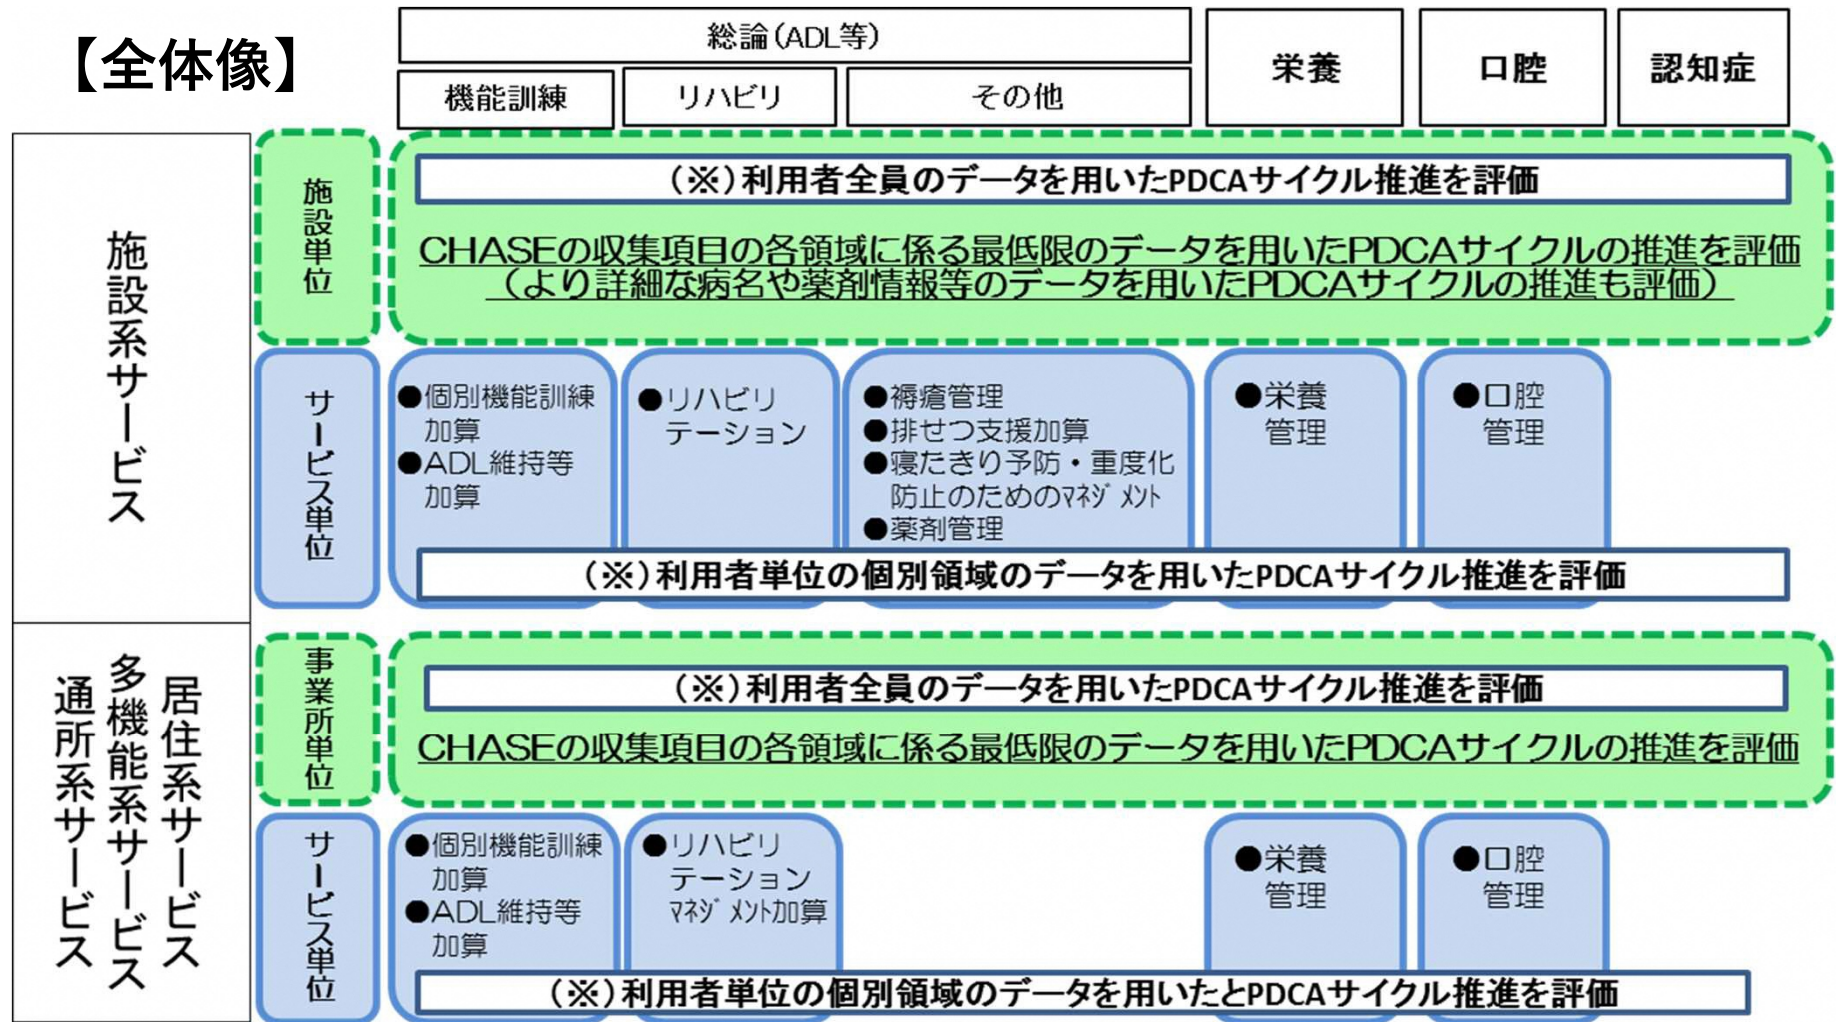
【全体像】

総論(ADL等)

機能訓練 | リハビリ | その他

栄養

口腔

認知症

施設系サービス

施設単位

(※)利用者全員のデータを用いたPDCAサイクル推進を評価

CHASEの収集項目の各領域に係る最低限のデータを用いたPDCAサイクルの推進を評価(より詳細な病名や薬剤情報等のデータを用いたPDCAサイクルの推進も評価)

サービス単位

●個別機能訓練加算
●ADL維持等加算

●リハビリテーション

●褥瘡管理
●排せつ支援加算
●寝たきり予防・重度化防止のためのﾏﾈｼﾞﾒﾝﾄ
●薬剤管理

●栄養管理

●口腔管理

(※)利用者単位の個別領域のデータを用いたPDCAサイクル推進を評価

通所系サービス
多機能系サービス
居住系サービス

事業所単位

(※)利用者全員のデータを用いたPDCAサイクル推進を評価

CHASEの収集項目の各領域に係る最低限のデータを用いたPDCAサイクルの推進を評価

サービス単位

●個別機能訓練加算
●ADL維持等加算

●リハビリテーションﾏﾈｼﾞﾒﾝﾄ加算

●栄養管理

●口腔管理

(※)利用者単位の個別領域のデータを用いたとPDCAサイクル推進を評価